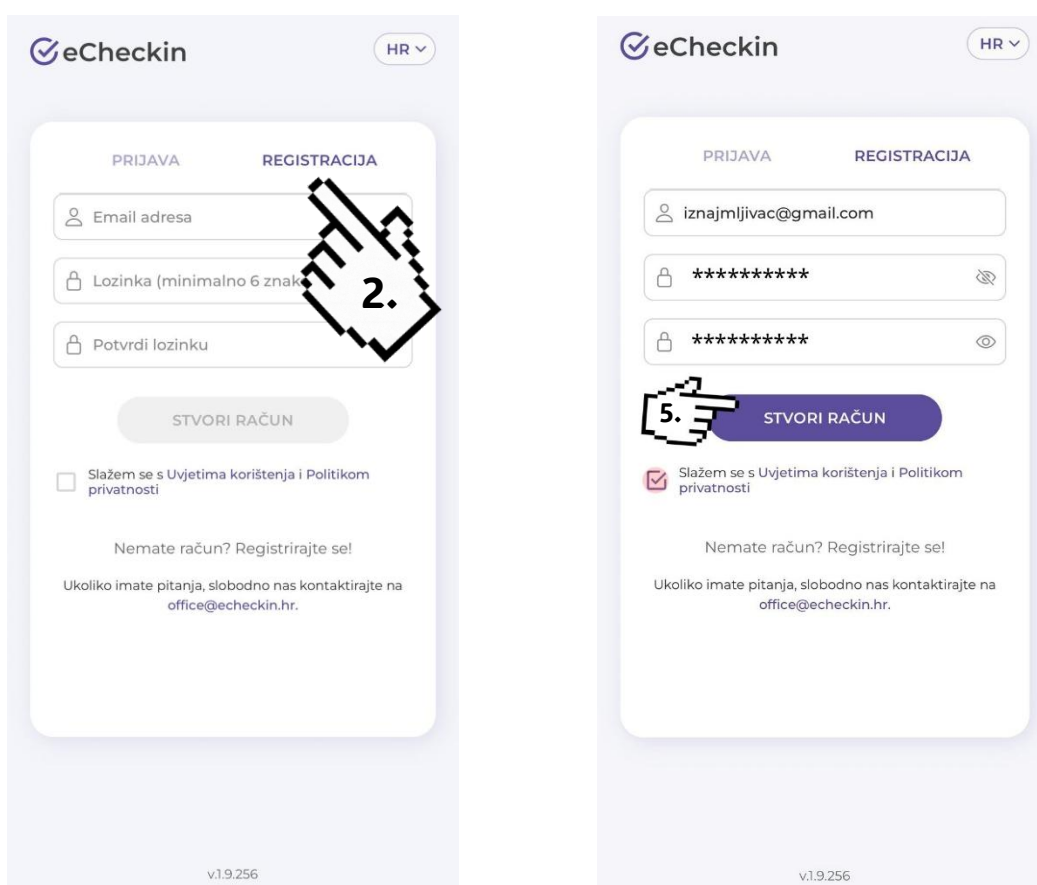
eCheckin HR

PRIJAVA REGISTRACIJA

Email adresa

Lozinka (minimalno 6 znak

2.

Potvrdi lozinku

STVORI RAČUN

Slažem se s Uvjetima korištenja i Politikom privatnosti

Nemate račun? Registrirajte se!

Ukoliko imate pitanja, slobodno nas kontaktirajte na office@echeckin.hr.

v.1.9.256

eCheckin HR

PRIJAVA REGISTRACIJA

iznajmljivac@gmail.com

**********

**********

5.

STVORI RAČUN

Slažem se s Uvjetima korištenja i Politikom privatnosti

Nemate račun? Registrirajte se!

Ukoliko imate pitanja, slobodno nas kontaktirajte na office@echeckin.hr.

v.1.9.256